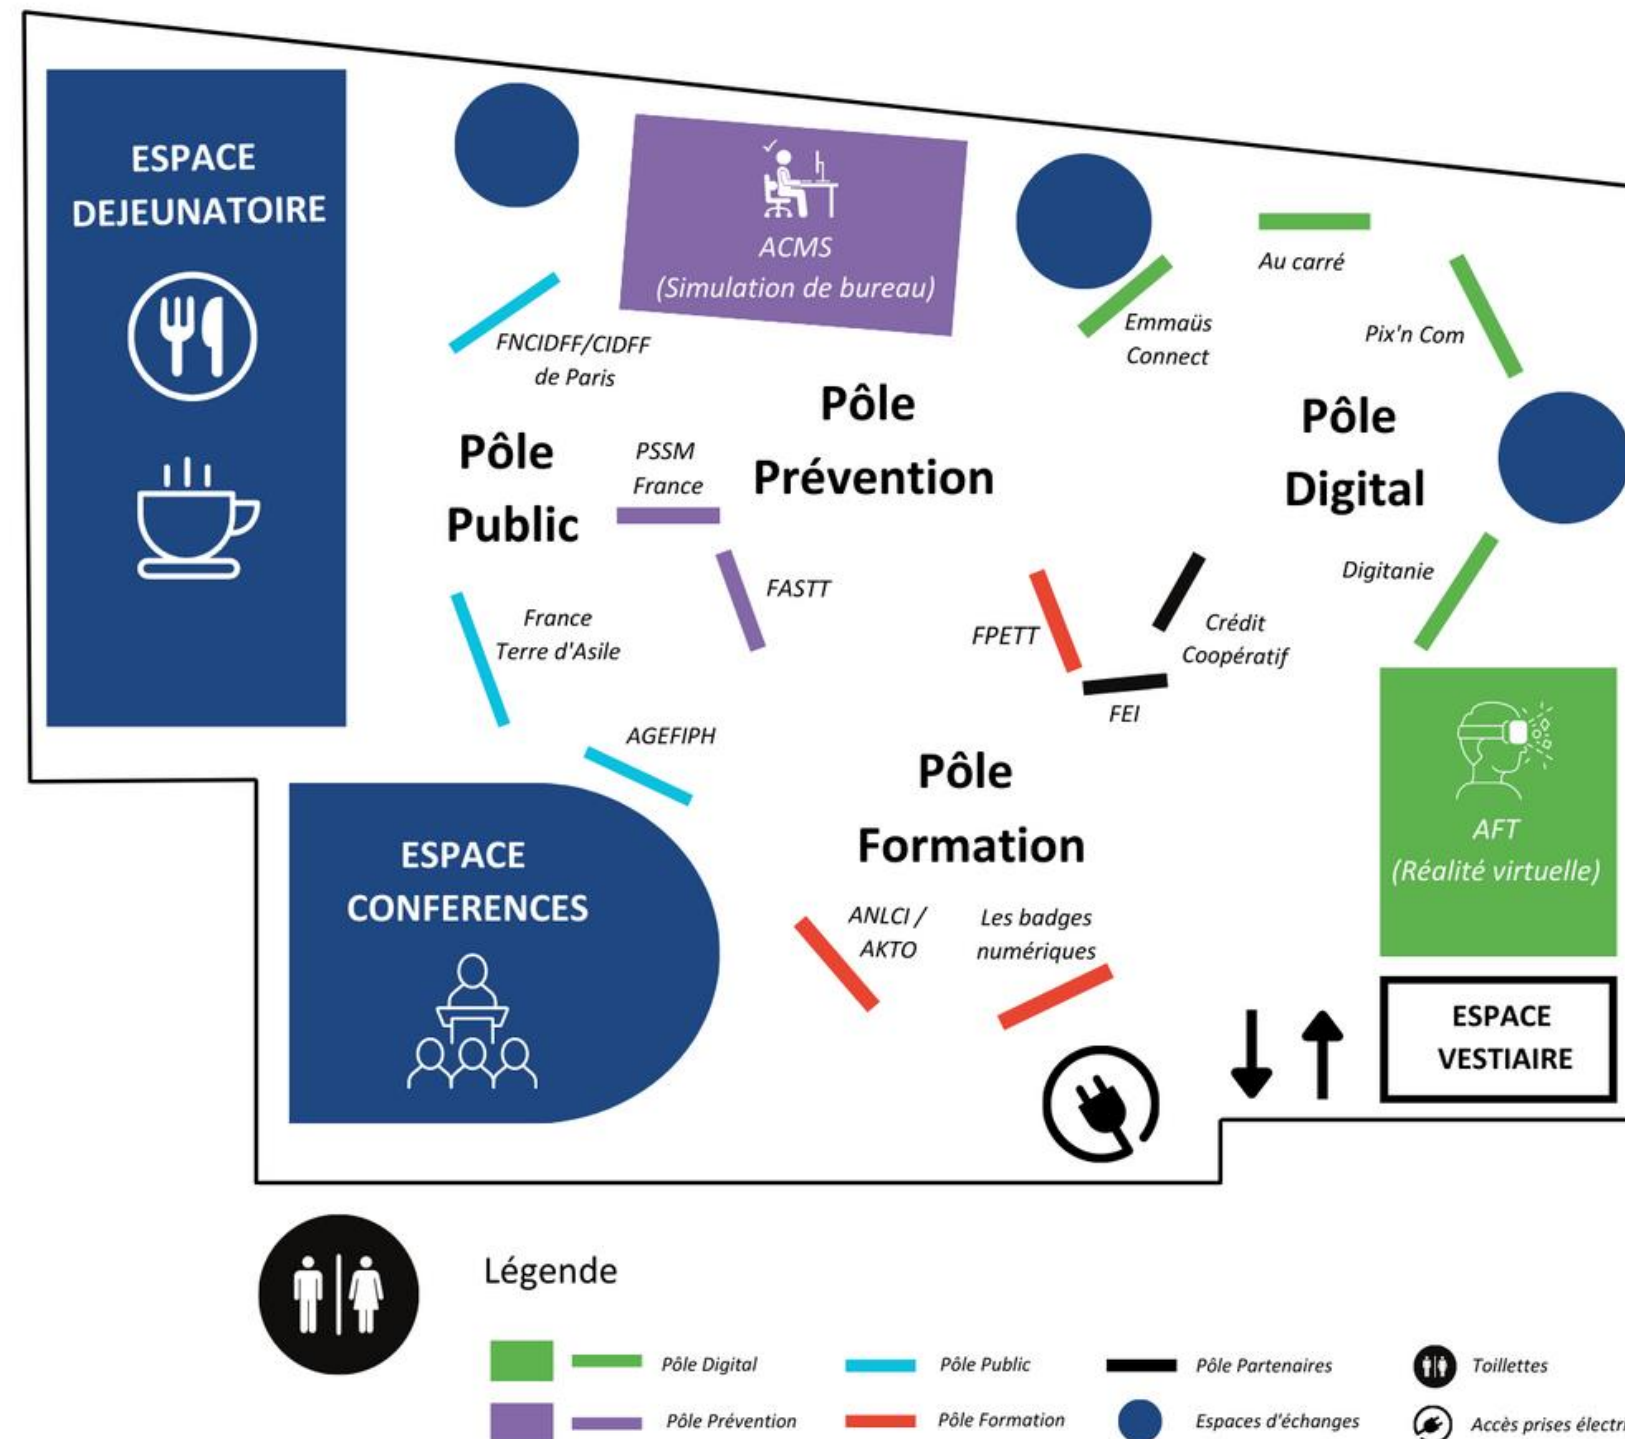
ESPACE DEJEUNATOIRE

ACMS
(Simulation de bureau)

FNCIDFF/CIDFF de Paris

Emmaüs Connect

Au carré

Pix'n Com

Pôle Public

PSSM France

Pôle Prévention

Pôle Digital

Digitanie

FASTT

France Terre d'Asile

FPETT

Crédit Coopératif

FEI

AGEFIPH

Pôle Formation

AFT
(Réalité virtuelle)

ESPACE CONFERENCES

ANLCI / AKTO

Les badges numériques

ESPACE VESTIAIRE

Légende

Pôle Digital
Pôle Public
Pôle Partenaires
Toillettes
Pôle Prévention
Pôle Formation
Espaces d'échanges
Accès prises électr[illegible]